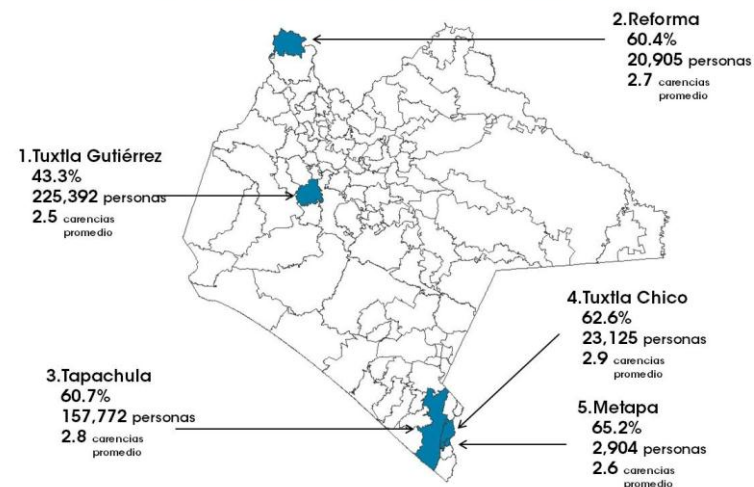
2.Reforma
60.4%
20,905 personas
2.7 carencias promedio

1.Tuxtla Gutiérrez
43.3%
225,392 personas
2.5 carencias promedio

4.Tuxtla Chico
62.6%
23,125 personas
2.9 carencias promedio

3.Tapachula
60.7%
157,772 personas
2.8 carencias promedio

5.Metapa
65.2%
2,904 personas
2.6 carencias promedio